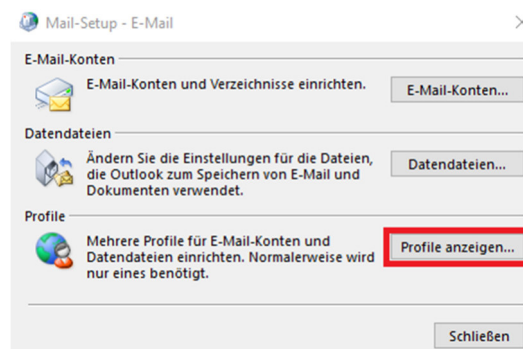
Mail-Setup - E-Mail

E-Mail-Konten

E-Mail-Konten und Verzeichnisse einrichten.

E-Mail-Konten...

Datendateien

Ändern Sie die Einstellungen für die Dateien, die Outlook zum Speichern von E-Mail und Dokumenten verwendet.

Datendateien...

Profile

Mehrere Profile für E-Mail-Konten und Datendateien einrichten. Normalerweise wird nur eines benötigt.

Profile anzeigen...

Schließen